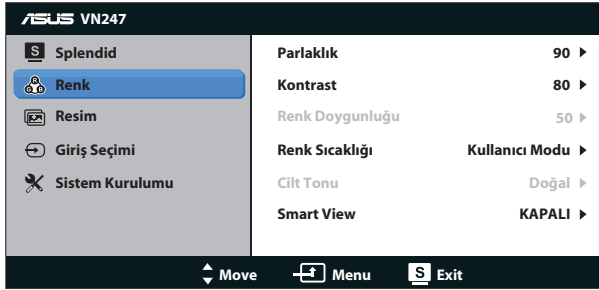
ASUS VN247

S Splendid
Renk
Resim
Giriş Seçimi
Sistem Kurulumu

| | |
|---|---|
| Parlaklık | 90 ▶ |
| Kontrast | 80 ▶ |
| Renk Doygunluğu | 50 ▶ |
| Renk Sıcaklığı | Kullanıcı Modu ▶ |
| Cilt Tonu | Doğal ▶ |
| Smart View | KAPALI ▶ |

Move  Menu  S Exit